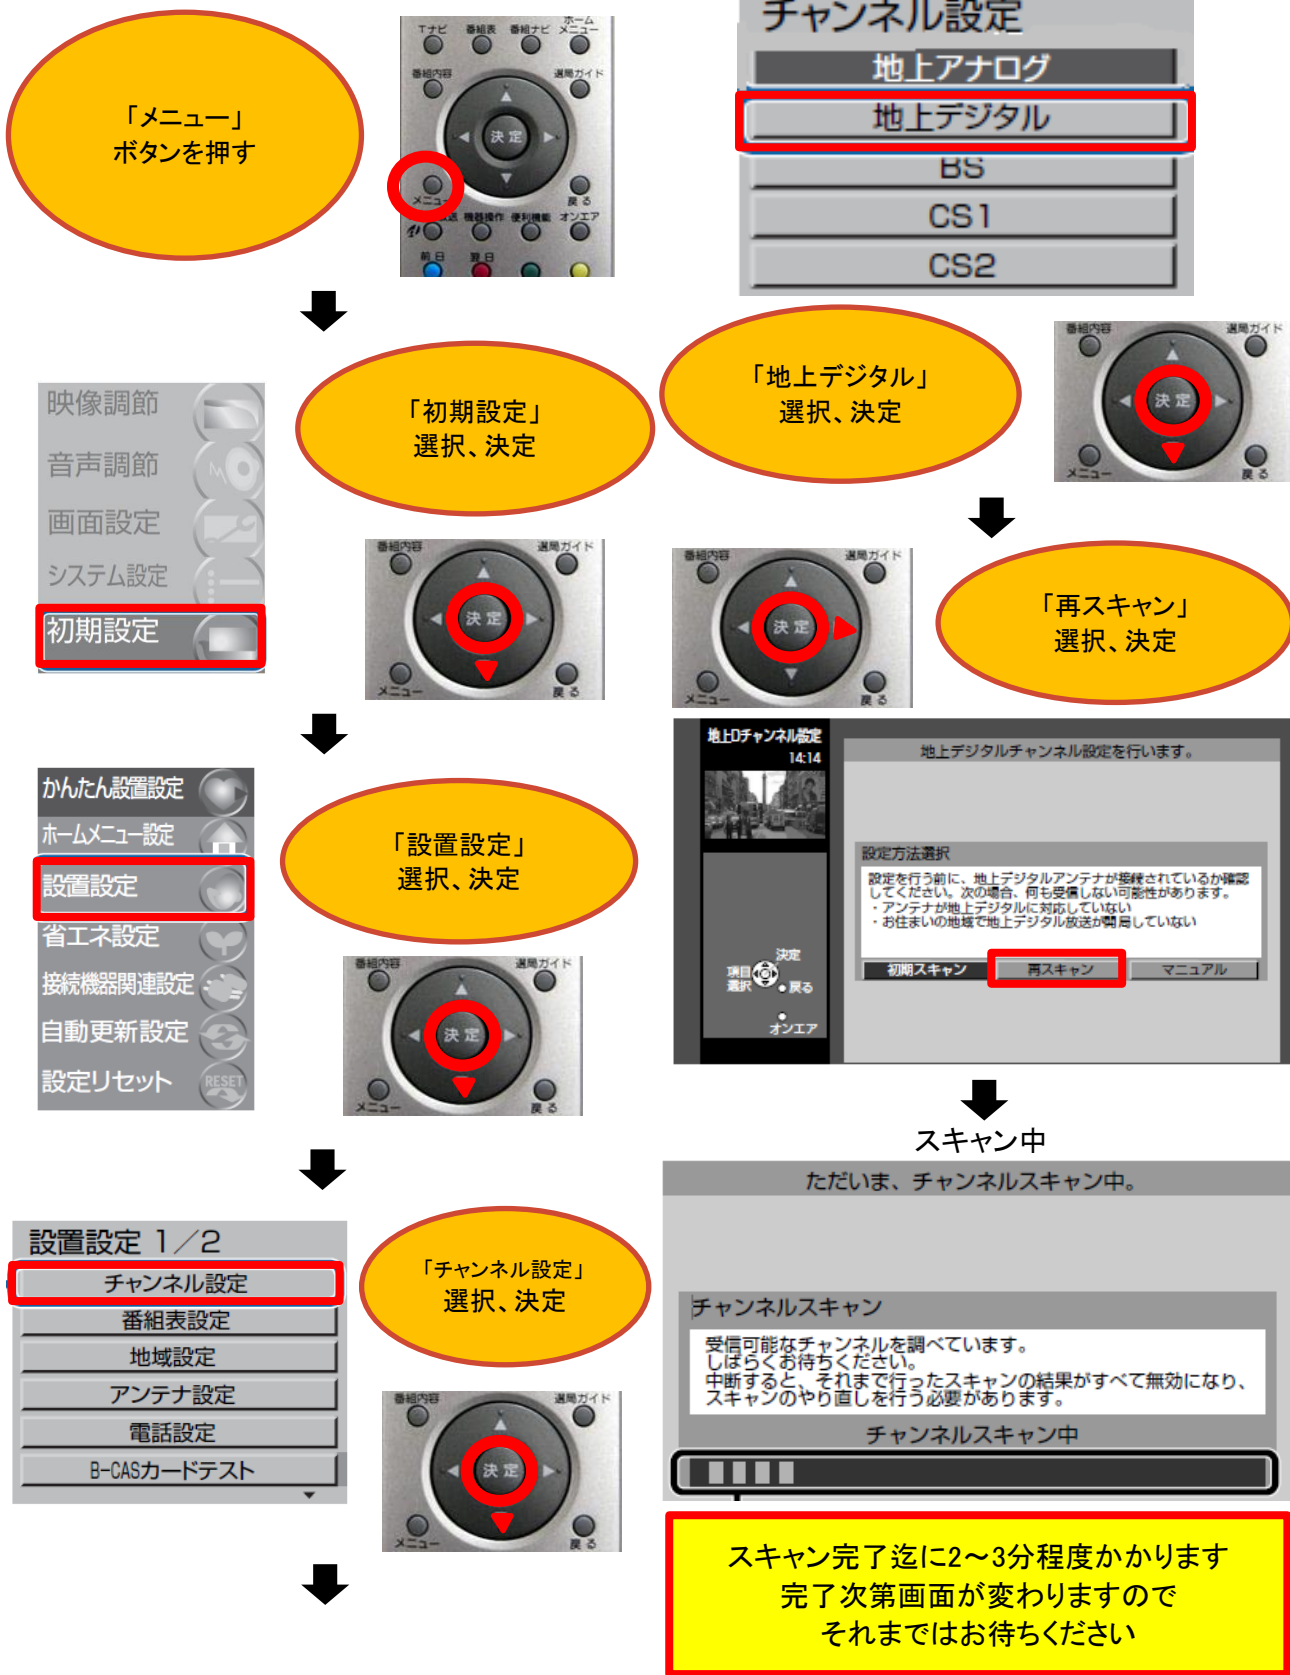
「メニュー」
ボタンを押す

Tナビ 番組表 番組ナビ ホームメニュー
番組内容 週間ガイド
決定
メニュー 戻る
機器操作 便利機能 オンエア
前日 翌日

チャンネル設定
地上アナログ
地上デジタル
BS
CS1
CS2

映像調節
音声調節
画面設定
システム設定
初期設定

「初期設定」
選択、決定

「地上デジタル」
選択、決定

番組内容 週間ガイド
決定
メニュー 戻る

「再スキャン」
選択、決定

かんたん設置設定
ホームメニュー設定
設置設定
省エネ設定
接続機器関連設定
自動更新設定
設定リセット

「設置設定」
選択、決定

地上Dチャンネル設定
14:14
地上デジタルチャンネル設定を行います。
設定方法選択
設定を行う前に、地上デジタルアンテナが接続されているか確認してください。次の場合、何も受信しない可能性があります。
・アンテナが地上デジタルに対応していない
・お住まいの地域で地上デジタル放送が開局していない
初期スキャン 再スキャン マニュアル
項目選択 決定 戻る オンエア

スキャン中
ただいま、チャンネルスキャン中。
チャンネルスキャン
受信可能なチャンネルを調べています。
しばらくお待ちください。
中断すると、それまで行ったスキャンの結果がすべて無効になり、スキャンのやり直しを行う必要があります。
チャンネルスキャン中

設置設定 1／2
チャンネル設定
番組表設定
地域設定
アンテナ設定
電話設定
B-CASカードテスト

「チャンネル設定」
選択、決定

スキャン完了迄に2～3分程度かかります
完了次第画面が変わりますので
それまではお待ちください